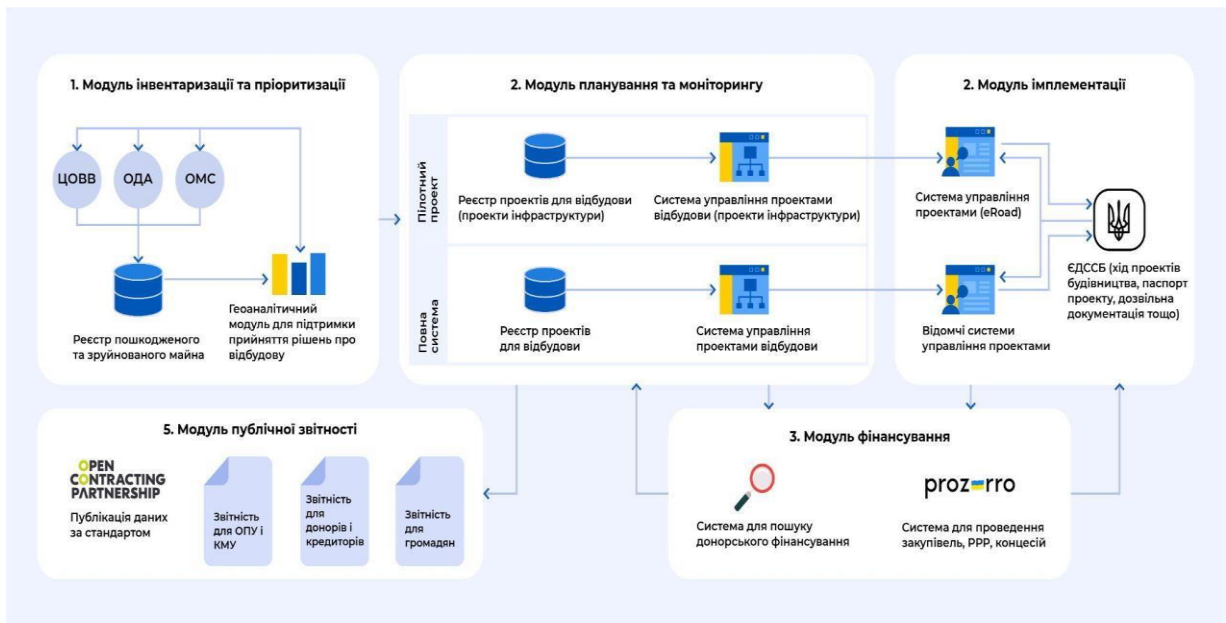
1. Модуль інвентаризації та пріоритизації

ЦОВВ

ОДА

ОМС

Реєстр пошкодженого та зруйнованого майна

Геоаналітичний модуль для підтримки прийняття рішень про відбудову

2. Модуль планування та моніторингу

Пілотний проект

Реєстр проектів для відбудови (проекти інфраструктури)

Система управління проектами відбудови (проекти інфраструктури)

Повна система

Реєстр проектів для відбудови

Система управління проектами відбудови

2. Модуль імплементації

Система управління проектами (eRoad)

Відомчі системи управління проектами

ЄДССБ (хід проектів будівництва, паспорт проекту, дозвільна документація тощо)

5. Модуль публічної звітності

OPEN CONTRACTING PARTNERSHIP

Публікація даних за стандартом

Звітність для ОПУ і КМУ

Звітність для донорів і кредиторів

Звітність для громадян

3. Модуль фінансування

Система для пошуку донорського фінансування

prozorro

Система для проведення закупівель, PPP, концесій